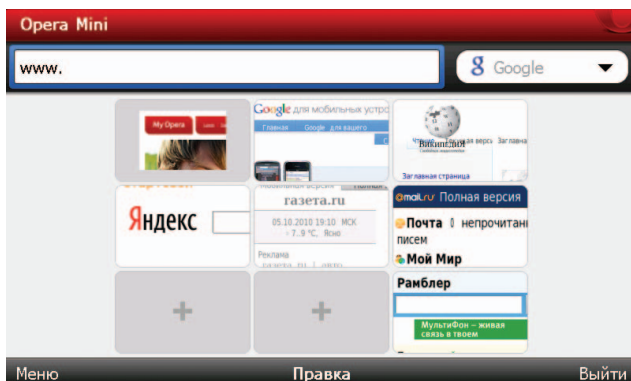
Opera Mini

www.

Google

My Opera

Google для мобильных устро

Главная Google для вашего

Википедия

Заглавная страница

Яндекс

газета.ru

05.10.2010 19:10 МСК

- 7.9 °C, Ясно

Реклама

@mail.ru Полная версия

Почта 0 непрочитанн писем

Мой Мир

Рамблер

МультиФон – живая связь в твоем

+

+

Меню

Правка

Выйти